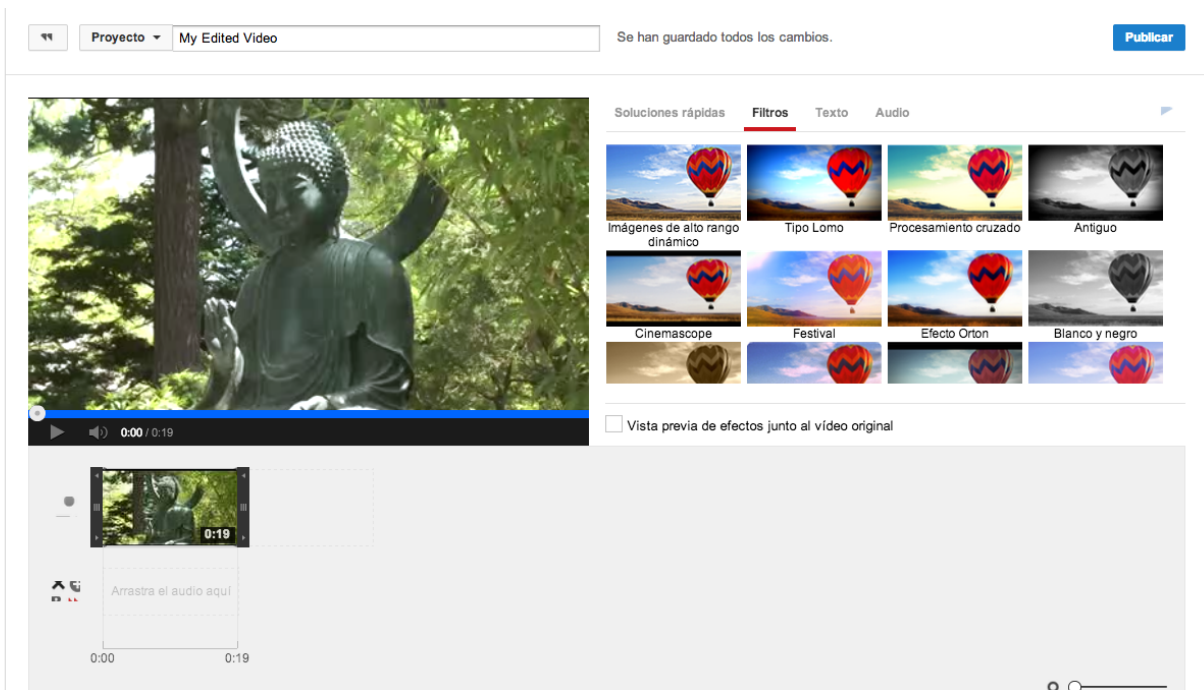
Proyecto

My Edited Video

Se han guardado todos los cambios.

Publicar

Soluciones rápidas   Filtros   Texto   Audio

Imágenes de alto rango dinámico
Tipo Lomo
Procesamiento cruzado
Antiguo
Cinemascope
Festival
Efecto Orton
Blanco y negro

0:00 / 0:19

Vista previa de efectos junto al vídeo original

0:19

Arrastra el audio aquí

0:00
0:19